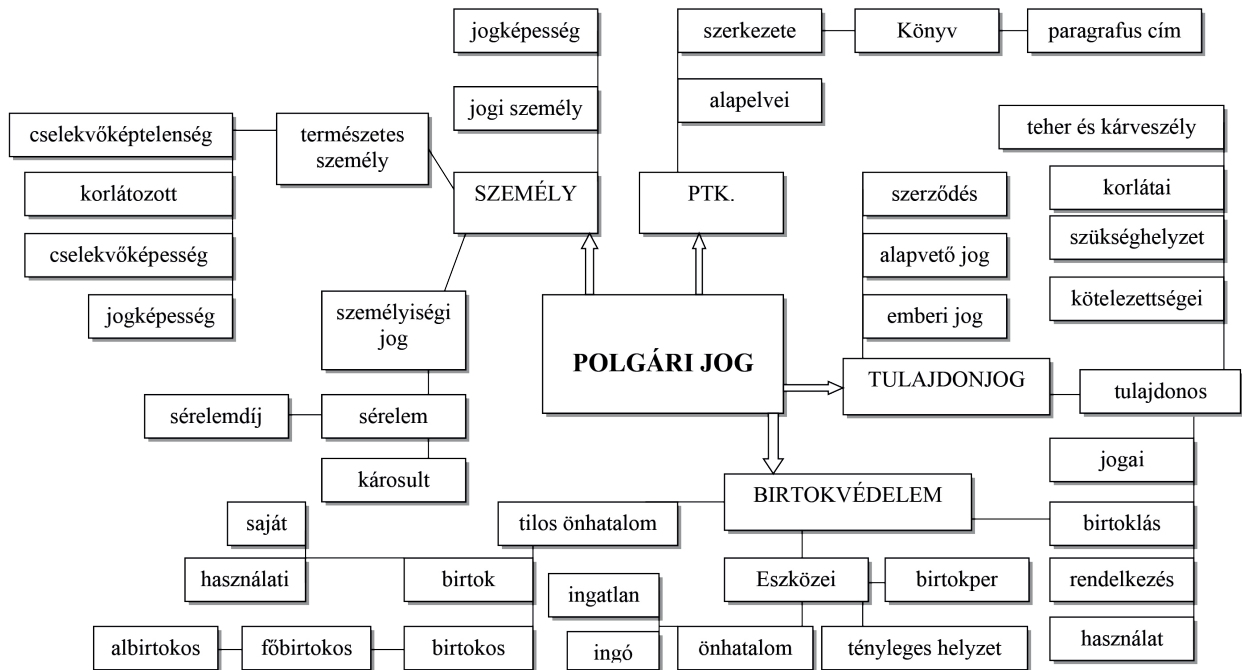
jogképesség

jogi személy

szerkezete

Könyv

paragrafus cím

alapelvei

cselekvőképtelenség

természetes személy

SZEMÉLY

PTK.

teher és kárveszély

korlátozott

korlátai

szerződés

cselekvőképesség

szükséghelyzet

alapvető jog

jogképesség

kötelezettségei

személyiségi jog

emberi jog

POLGÁRI JOG

TULAJDONJOG

tulajdonos

sérelemdíj

sérelem

jogai

károsult

BIRTOKVÉDELEM

saját

tilos önhatalom

birtoklás

használati

birtok

Eszközei

birtokper

rendelkezés

ingatlan

albirtokos

főbirtokos

birtokos

ingó

önhatalom

tényleges helyzet

használat